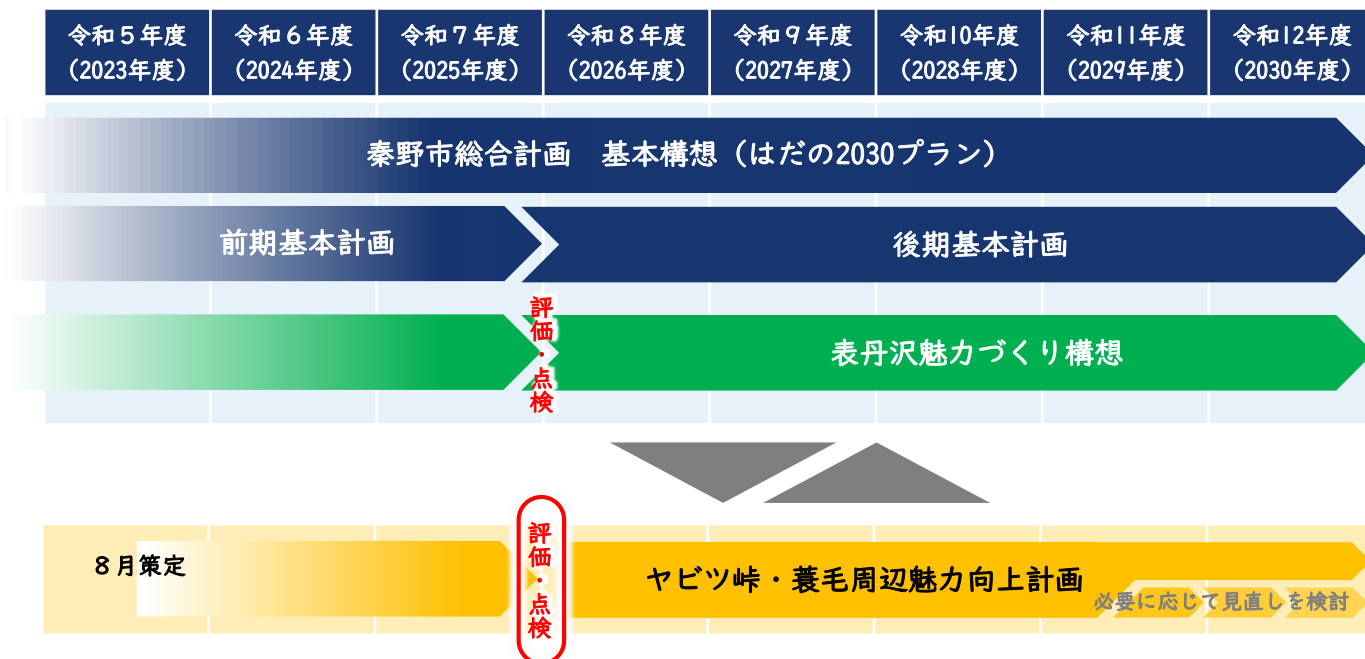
| 令和５年度（2023年度） | 令和６年度（2024年度） | 令和７年度（2025年度） | 令和８年度（2026年度） | 令和９年度（2027年度） | 令和10年度（2028年度） | 令和11年度（2029年度） | 令和12年度（2030年度） |
|---|---|---|---|---|---|---|---|

秦野市総合計画　基本構想（はだの2030プラン）

前期基本計画

後期基本計画

評価・点検

表丹沢魅力づくり構想

８月策定

評価・点検

ヤビツ峠・蓑毛周辺魅力向上計画

必要に応じて見直しを検討